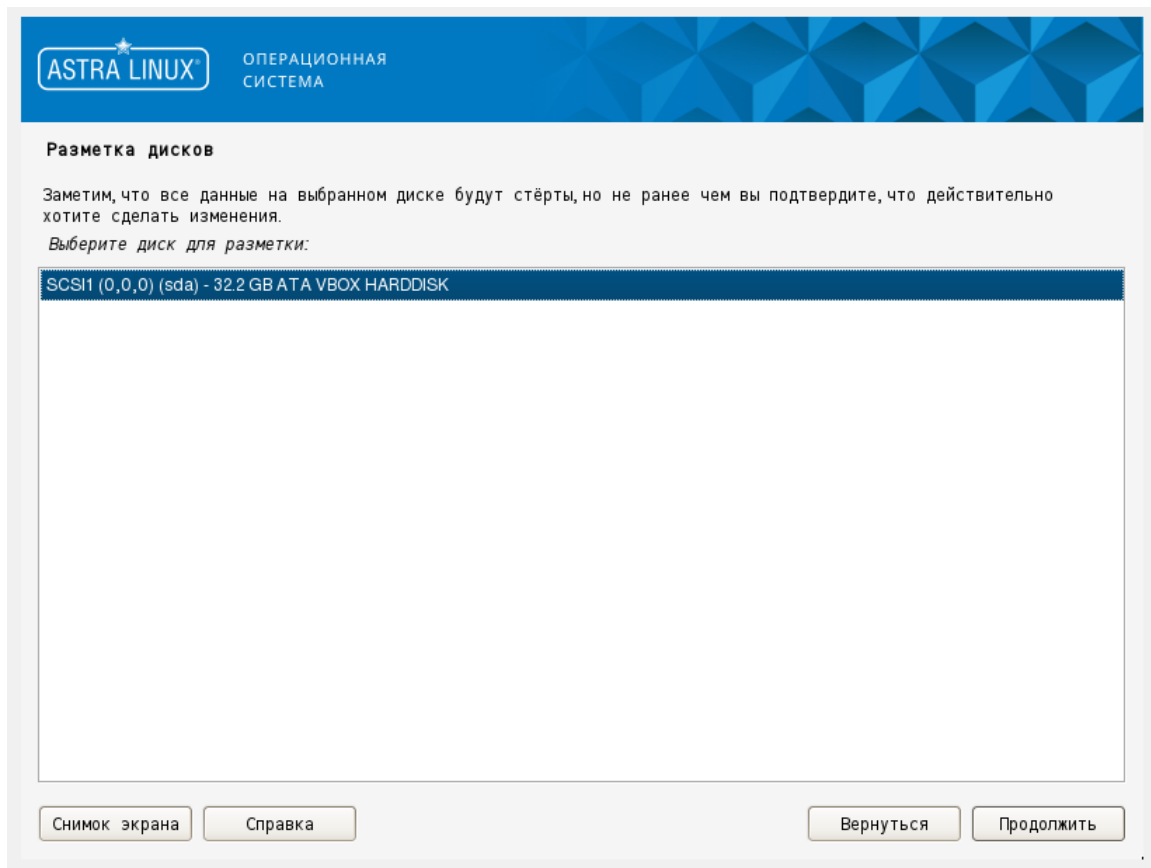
ASTRA LINUX®
ОПЕРАЦИОННАЯ СИСТЕМА

Разметка дисков

Заметим, что все данные на выбранном диске будут стёрты, но не ранее чем вы подтвердите, что действительно хотите сделать изменения.

Выберите диск для разметки:

SCSI1 (0,0,0) (sda) - 32.2 GB ATA VBOX HARDDISK

Снимок экрана
Справка
Вернуться
Продолжить